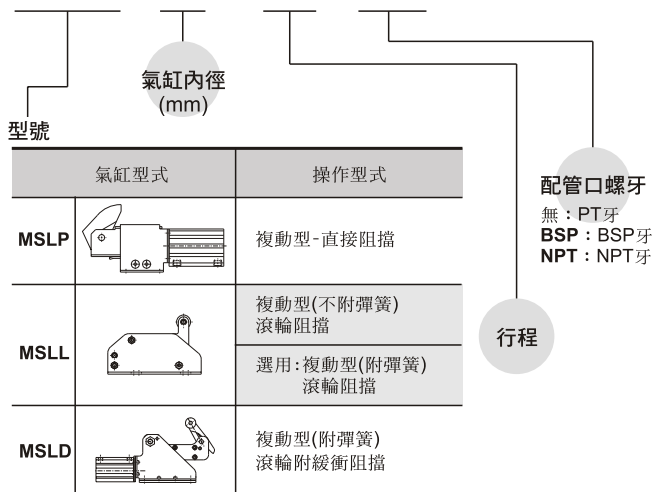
氣缸內徑
(mm)

型號

| 氣缸型式 | | 操作型式 |
|---|---|---|
| MSLP | | 複動型-直接阻擋 |
| MSLL | | 複動型(不附彈簧) 滾輪阻擋 |
| | | 選用:複動型(附彈簧) 滾輪阻擋 |
| MSLD | | 複動型(附彈簧) 滾輪附緩衝阻擋 |

行程

配管口螺牙
無：PT牙
BSP：BSP牙
NPT：NPT牙